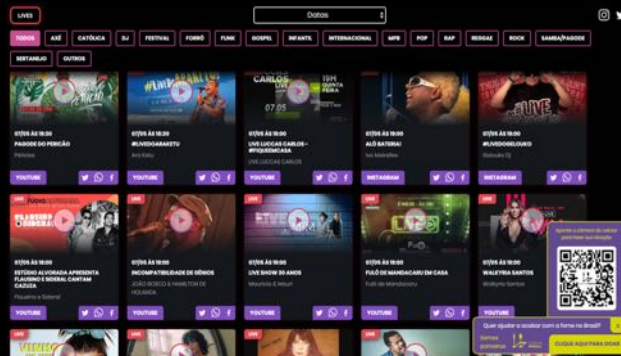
LIVES

Datas

TODOS AXÉ CATÓLICA DJ FESTIVAL FORRÓ FUNK GOSPEL INFANTIL INTERNACIONAL MPB POP RAP REGGAE ROCK SAMBA/PAGODE SERTANEJO OUTROS

07/05 ÀS 18:30
PAGODE DO PERICÃO
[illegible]
YOUTUBE

07/05 ÀS 18:30
#LIVEDOARAKETU
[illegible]
YOUTUBE

07/05 ÀS 18:30
LIVE LUCCAS CARLOS - #FIQUEEMCASA
LIVE LUCCAS CARLOS
YOUTUBE

07/05 ÀS 19:00
ALÔ BATERIA!
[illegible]
INSTAGRAM

07/05 ÀS 19:00
#LIVEDOSEU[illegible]
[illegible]
INSTAGRAM

LIVE
07/05 ÀS 19:00
ESTÚDIO ALVORADA APRESENTA FLAUSINO E SIDERAL CANTAM CAZUZA
Flausino e Sideral
YOUTUBE

LIVE
07/05 ÀS 19:00
INCOMPATIBILIDADE DE GÊNIOS
JOÃO BOSCO & HAMILTON DE HOLANDA
YOUTUBE

LIVE
07/05 ÀS 19:00
LIVE SHOW 20 ANOS
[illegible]
YOUTUBE

LIVE
07/05 ÀS 19:00
FULÔ DE MANDACARU EM CASA
Fulô de Mandacaru
YOUTUBE

LIVE
07/05 ÀS 19:00
WALEYRA SANTOS
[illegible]
YOUTUBE

Aponte a câmera do celular para fazer sua doação

Quer ajudar a acabar com a fome no Brasil?
CLIQUE AQUI PARA DOAR